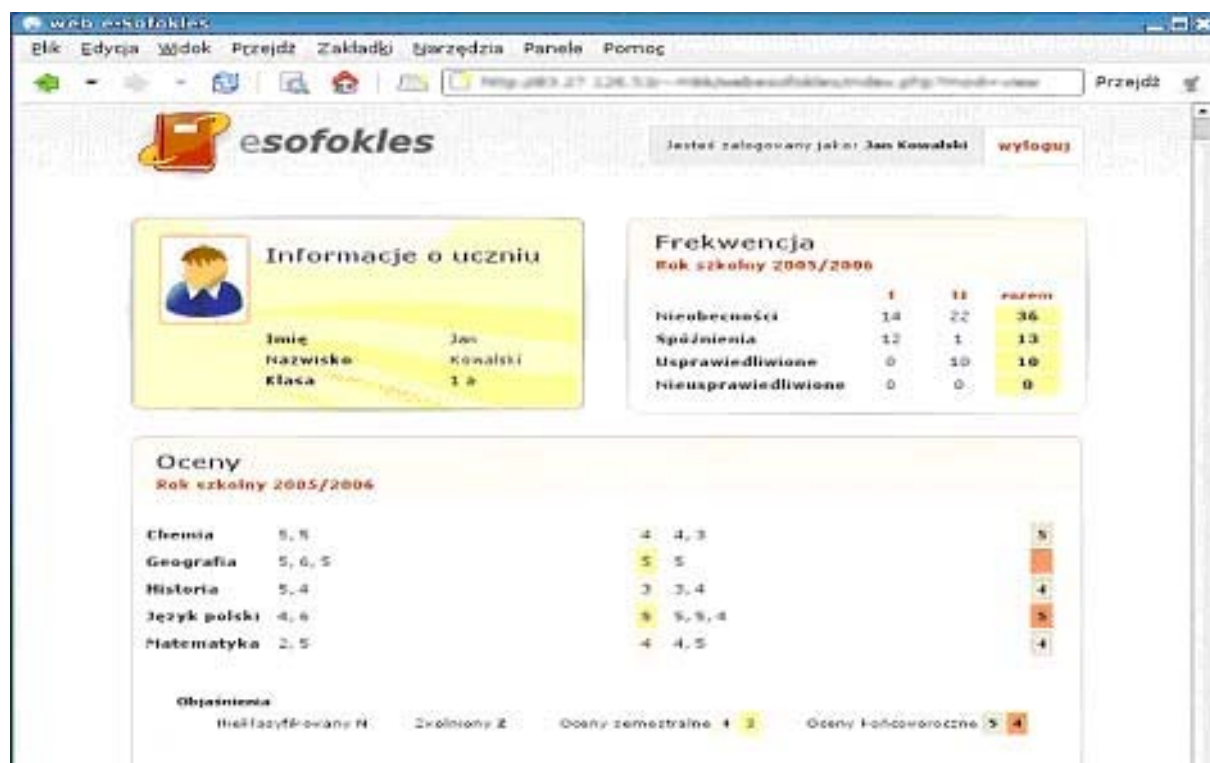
web e-sofokles

Plik Edycja Widok Przejdź Zakładki Narzędzia Panele Pomoc

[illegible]

Przejdź

esofokles

Jesteś zalogowany jako: Jan Kowalski wyloguj

Informacje o uczniu

| | |
|---|---|
| Imię | Jan |
| Nazwisko | Kowalski |
| Klasa | 1 a |

Frekwencja
Rok szkolny 2005/2006

| | I | II | razem |
|---|---|---|---|
| Nieobecności | 14 | 22 | 36 |
| Spóźnienia | 12 | 1 | 13 |
| Usprawiedliwione | 0 | 10 | 10 |
| Nieusprawiedliwione | 0 | 0 | 0 |

Oceny
Rok szkolny 2005/2006

| | | | | |
|---|---|---|---|---|
| Chemia | 5, 5 | 4 | 4, 3 | 5 |
| Geografia | 5, 6, 5 | 5 | 5 | |
| Historia | 5, 4 | 3 | 3, 4 | 4 |
| Język polski | 4, 6 | 5 | 5, 5, 4 | 5 |
| Matematyka | 2, 5 | 4 | 4, 5 | 4 |

Objaśnienia
Nieklasyfikowany N  Zwolniony Z  Oceny semestralne 4 3  Oceny końcoworoczne 5 4